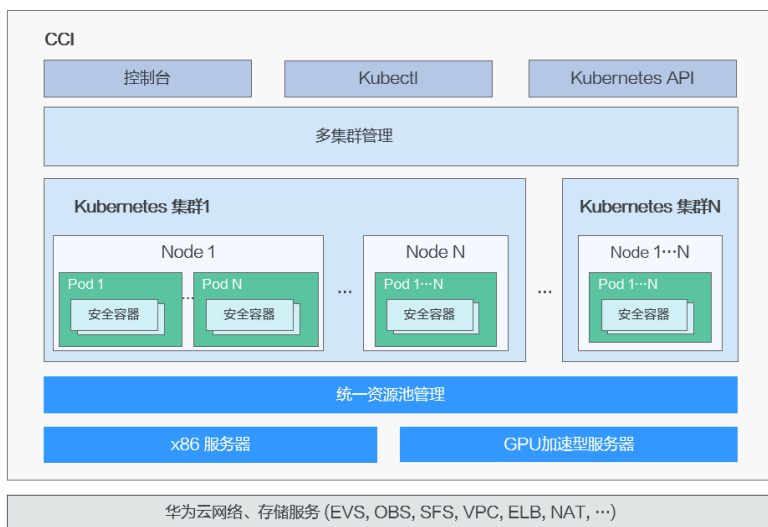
CCI

控制台

Kubectl

Kubernetes API

多集群管理

Kubernetes 集群1

Node 1

Pod 1

安全容器

…

Pod N

安全容器

…

Node N

Pod 1…N

安全容器

…

Kubernetes 集群N

Node 1…N

Pod 1…N

安全容器

统一资源池管理

x86 服务器

GPU加速型服务器

华为云网络、存储服务 (EVS, OBS, SFS, VPC, ELB, NAT, …)